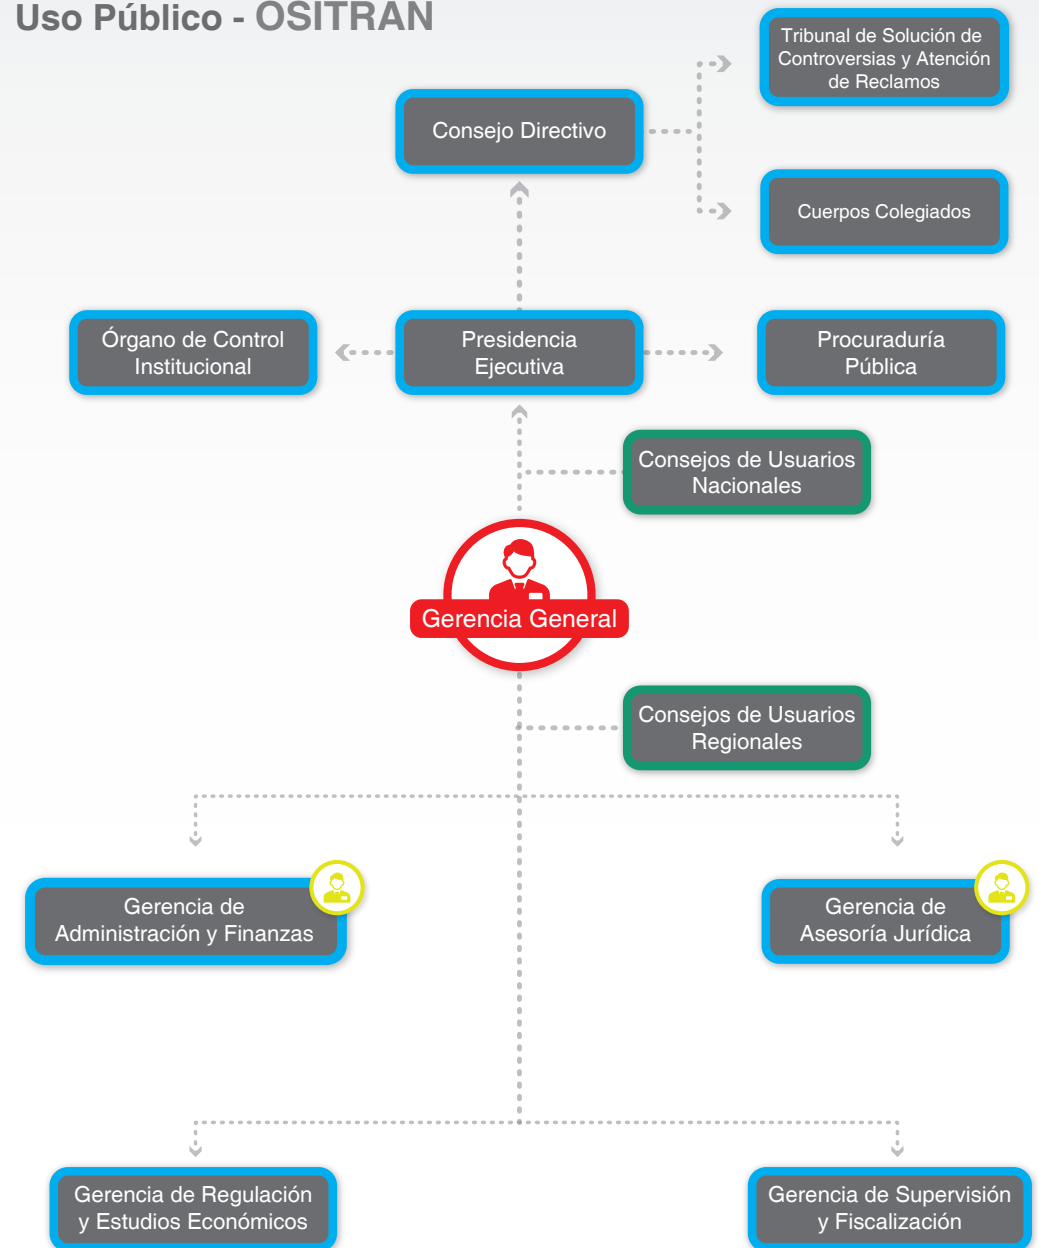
Uso Público - OSITRAN

Tribunal de Solución de Controversias y Atención de Reclamos

Consejo Directivo

Cuerpos Colegiados

Órgano de Control Institucional

Presidencia Ejecutiva

Procuraduría Pública

Consejos de Usuarios Nacionales

Gerencia General

Consejos de Usuarios Regionales

Gerencia de Administración y Finanzas

Gerencia de Asesoría Jurídica

Gerencia de Regulación y Estudios Económicos

Gerencia de Supervisión y Fiscalización